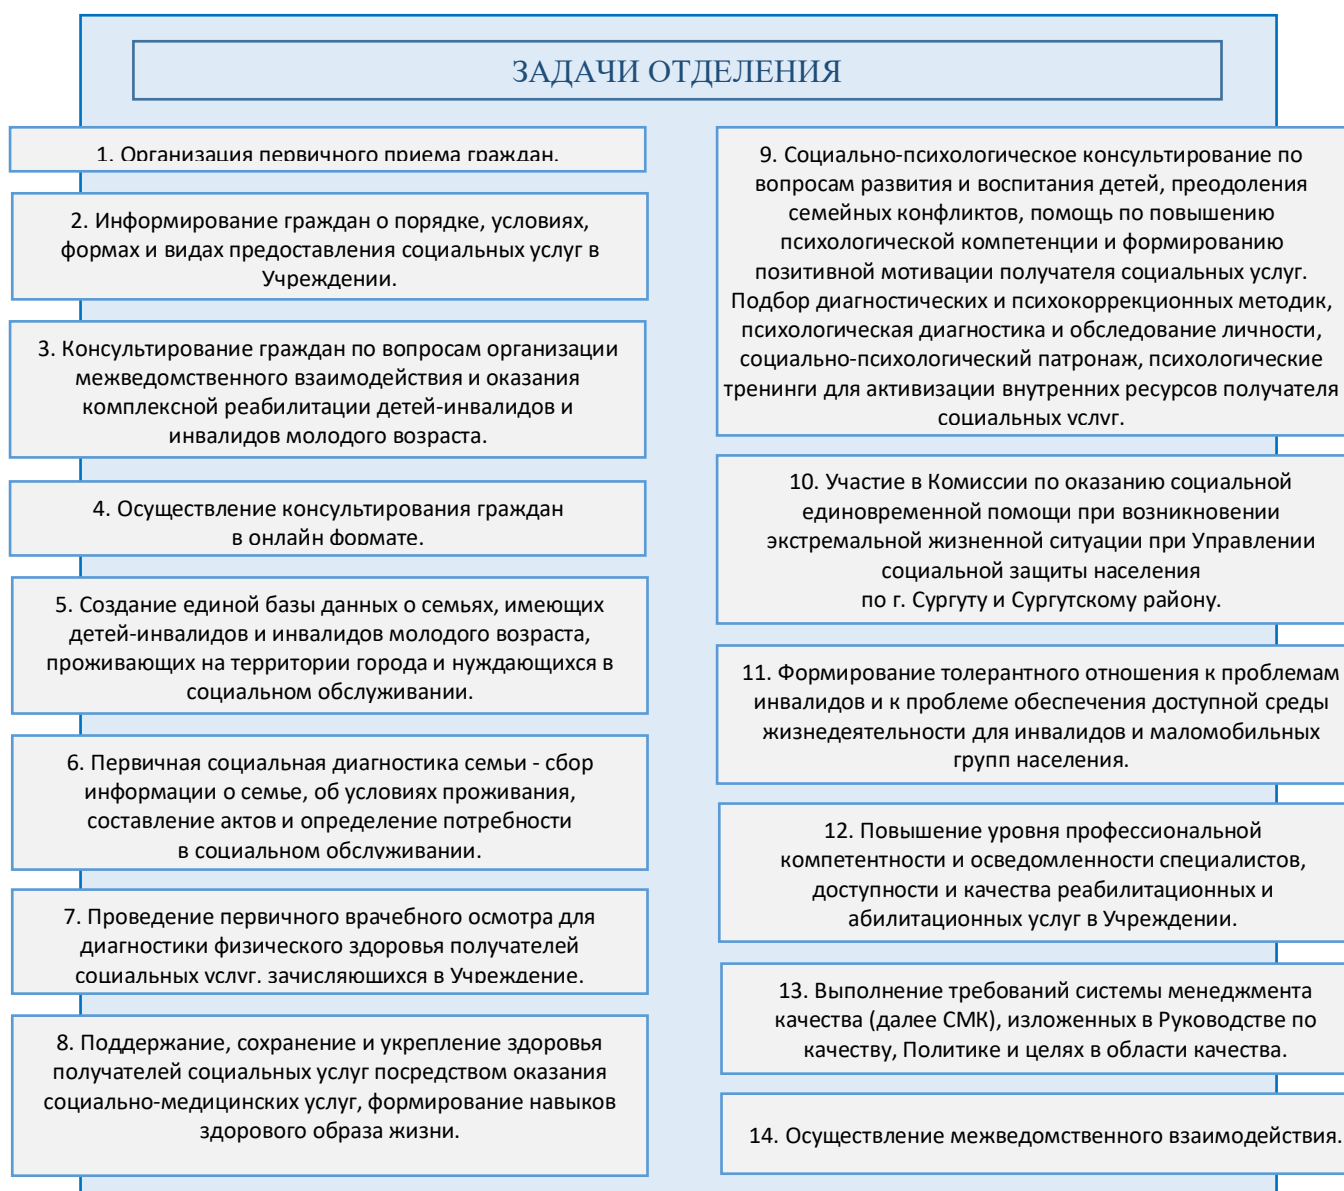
ЗАДАЧИ ОТДЕЛЕНИЯ

1. Организация первичного приема граждан.

2. Информирование граждан о порядке, условиях, формах и видах предоставления социальных услуг в Учреждении.

3. Консультирование граждан по вопросам организации межведомственного взаимодействия и оказания комплексной реабилитации детей-инвалидов и инвалидов молодого возраста.

4. Осуществление консультирования граждан в онлайн формате.

5. Создание единой базы данных о семьях, имеющих детей-инвалидов и инвалидов молодого возраста, проживающих на территории города и нуждающихся в социальном обслуживании.

6. Первичная социальная диагностика семьи - сбор информации о семье, об условиях проживания, составление актов и определение потребности в социальном обслуживании.

7. Проведение первичного врачебного осмотра для диагностики физического здоровья получателей социальных услуг, зачисляющихся в Учреждение.

8. Поддержание, сохранение и укрепление здоровья получателей социальных услуг посредством оказания социально-медицинских услуг, формирование навыков здорового образа жизни.

9. Социально-психологическое консультирование по вопросам развития и воспитания детей, преодоления семейных конфликтов, помощь по повышению психологической компетенции и формированию позитивной мотивации получателя социальных услуг. Подбор диагностических и психокоррекционных методик, психологическая диагностика и обследование личности, социально-психологический патронаж, психологические тренинги для активизации внутренних ресурсов получателя социальных услуг.

10. Участие в Комиссии по оказанию социальной единовременной помощи при возникновении экстремальной жизненной ситуации при Управлении социальной защиты населения по г. Сургуту и Сургутскому району.

11. Формирование толерантного отношения к проблемам инвалидов и к проблеме обеспечения доступной среды жизнедеятельности для инвалидов и маломобильных групп населения.

12. Повышение уровня профессиональной компетентности и осведомленности специалистов, доступности и качества реабилитационных и абилитационных услуг в Учреждении.

13. Выполнение требований системы менеджмента качества (далее СМК), изложенных в Руководстве по качеству, Политике и целях в области качества.

14. Осуществление межведомственного взаимодействия.